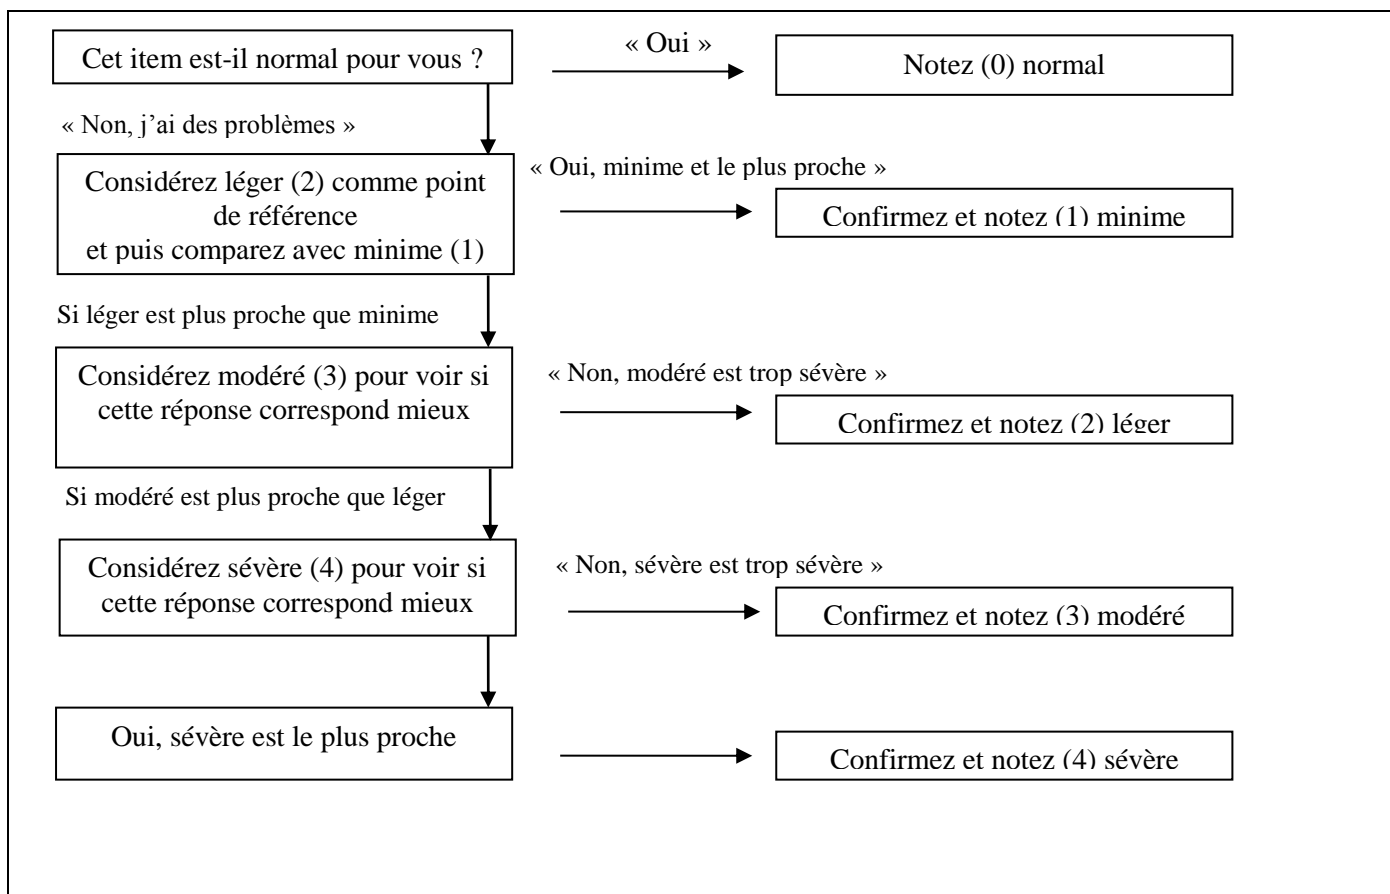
Cet item est-il normal pour vous ?

« Oui »

Notez (0) normal

« Non, j'ai des problèmes »

Considérez léger (2) comme point de référence
et puis comparez avec minime (1)

« Oui, minime et le plus proche »

Confirmez et notez (1) minime

Si léger est plus proche que minime

Considérez modéré (3) pour voir si cette réponse correspond mieux

« Non, modéré est trop sévère »

Confirmez et notez (2) léger

Si modéré est plus proche que léger

Considérez sévère (4) pour voir si cette réponse correspond mieux

« Non, sévère est trop sévère »

Confirmez et notez (3) modéré

Oui, sévère est le plus proche

Confirmez et notez (4) sévère